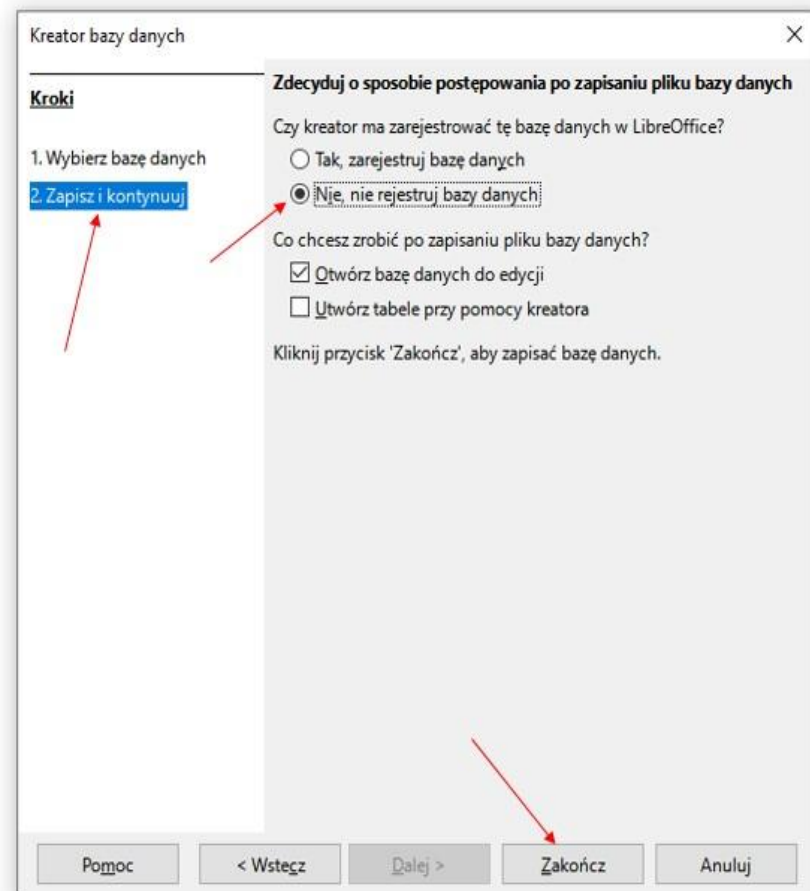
Kreator bazy danych

×

Kroki

1. Wybierz bazę danych

2. Zapisz i kontynuuj

Zdecyduj o sposobie postępowania po zapisaniu pliku bazy danych

Czy kreator ma zarejestrować tę bazę danych w LibreOffice?

Tak, zarejestruj bazę danych

Nie, nie rejestruj bazy danych

Co chcesz zrobić po zapisaniu pliku bazy danych?

Otwórz bazę danych do edycji

Utwórz tabele przy pomocy kreatora

Kliknij przycisk 'Zakończ', aby zapisać bazę danych.

Pomoc

< Wstecz

Dalej >

Zakończ

Anuluj